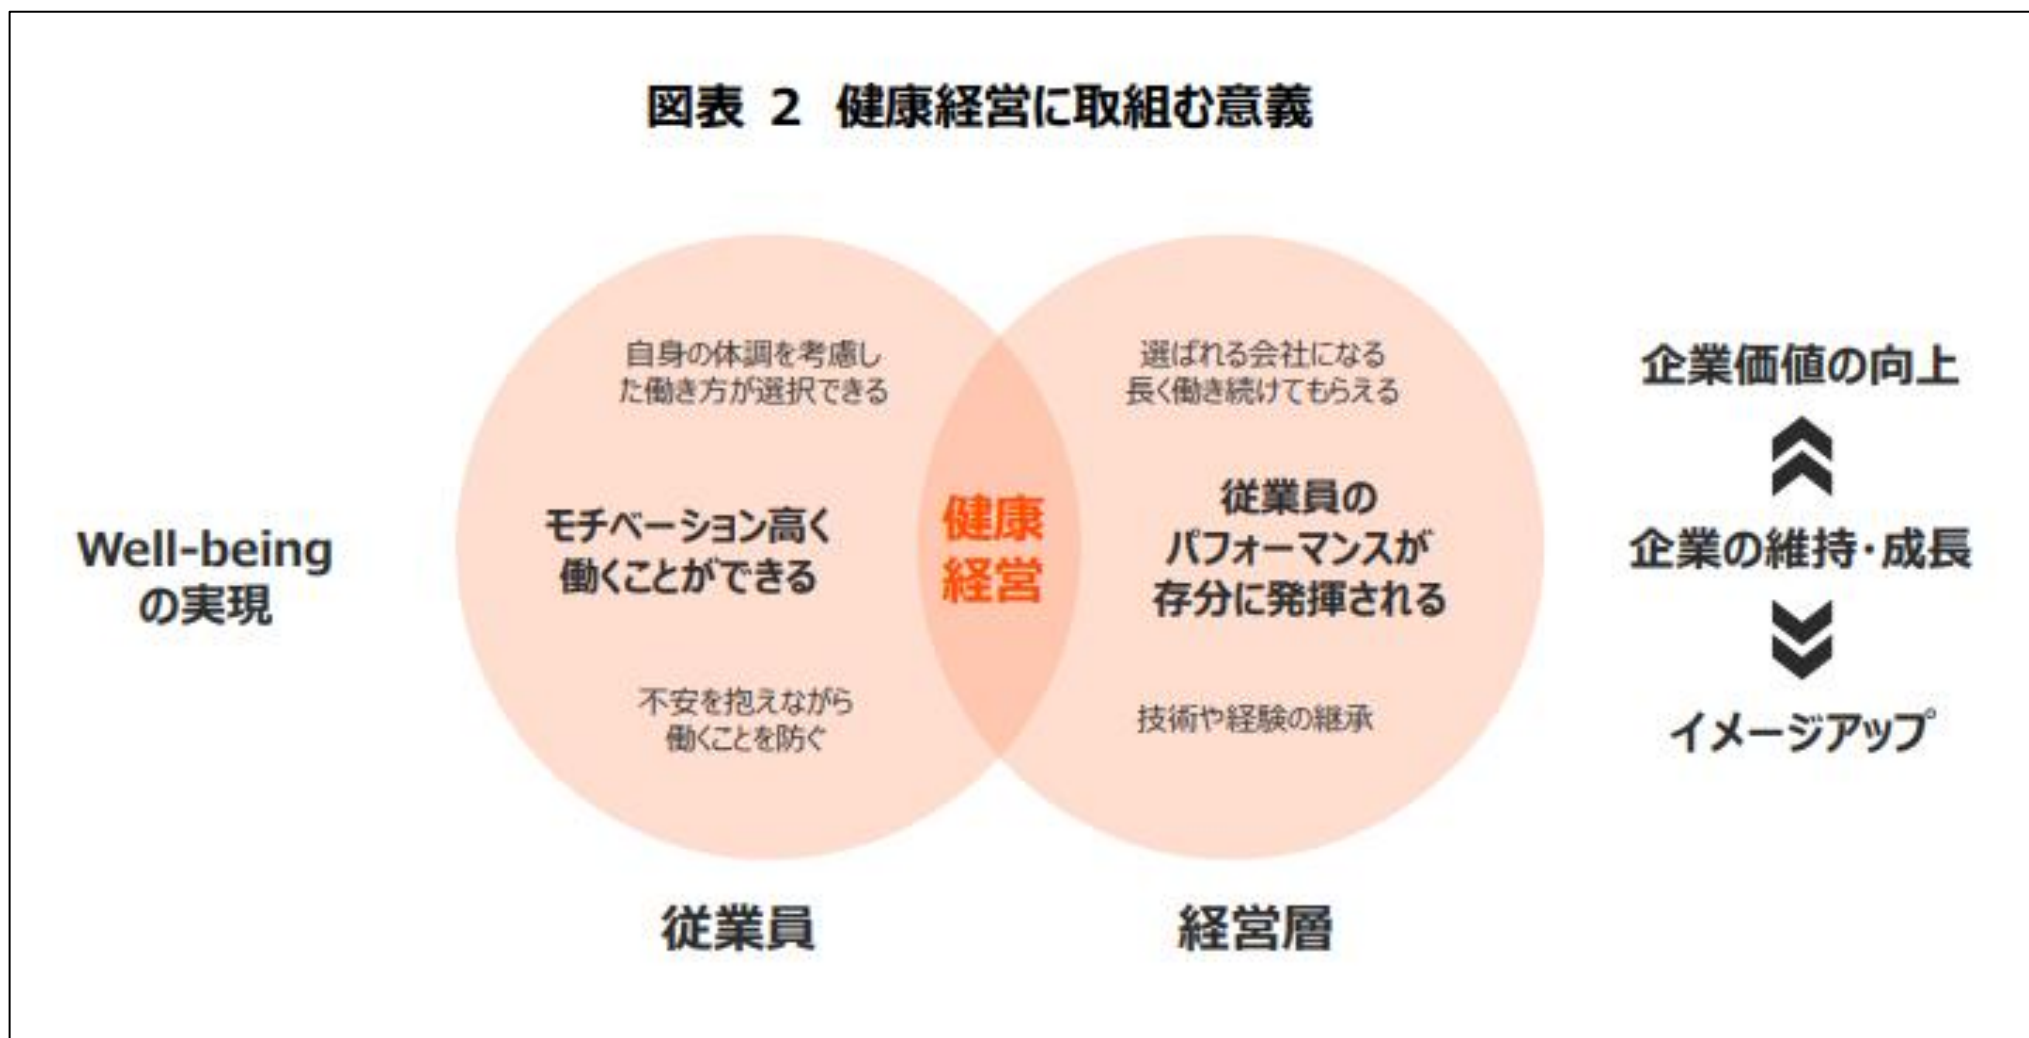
図表 2 健康経営に取組む意義

Well-being
の実現

自身の体調を考慮した働き方が選択できる

モチベーション高く働くことができる

不安を抱えながら働くことを防ぐ

健康経営

選ばれる会社になる
長く働き続けてもらえる

従業員のパフォーマンスが存分に発揮される

技術や経験の継承

従業員

経営層

企業価値の向上

企業の維持・成長

イメージアップ